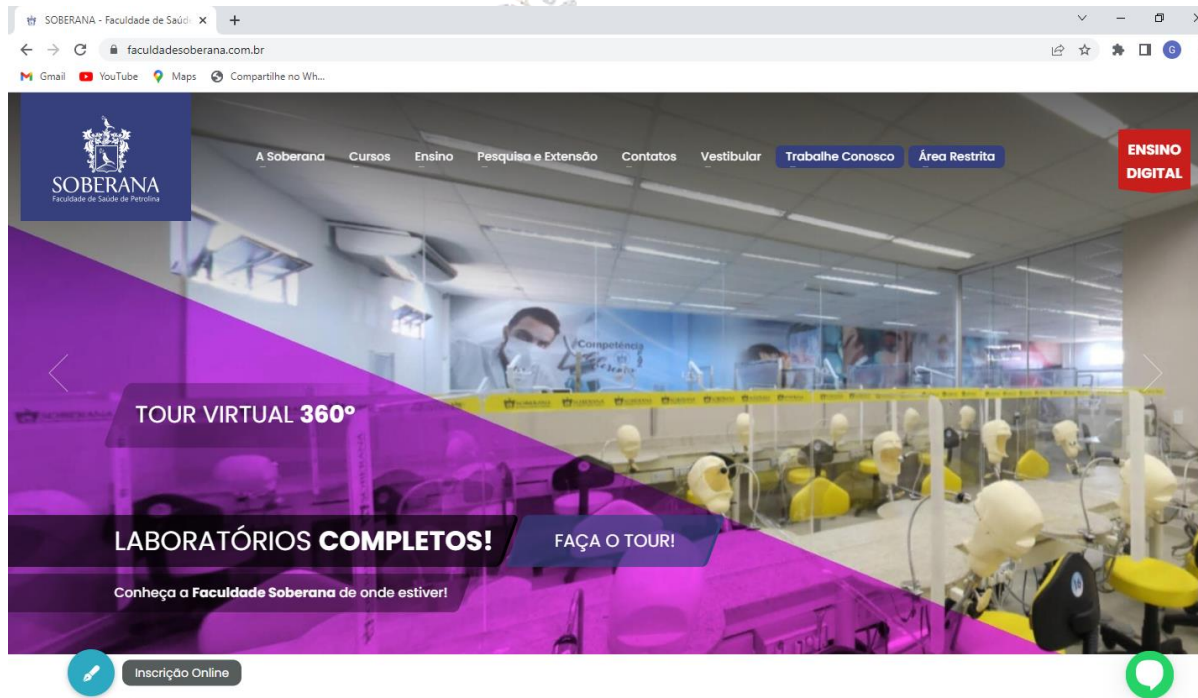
SOBERANA - Faculdade de Saúd ×

faculdadesoberana.com.br

Gmail YouTube Maps Compartilhe no Wh...

SOBERANA
Faculdade de Saúde de Petrolina

A Soberana Cursos Ensino Pesquisa e Extensão Contatos Vestibular Trabalhe Conosco Área Restrita

ENSINO DIGITAL

TOUR VIRTUAL 360º

LABORATÓRIOS COMPLETOS!

FAÇA O TOUR!

Conheça a Faculdade Soberana de onde estiver!

Inscrição Online